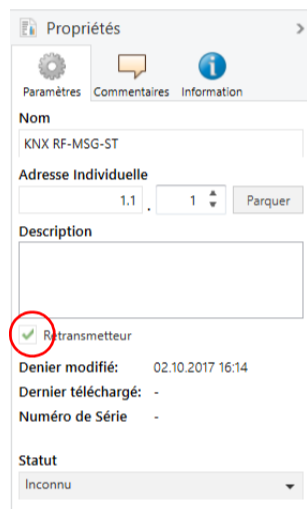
Propriétés

Paramètres
Commentaires
Information

Nom
KNX RF-MSG-ST

Adresse Individuelle
1.1 . 1
Parquer

Description

Retransmetteur

Denier modifié: 02.10.2017 16:14
Dernier téléchargé: -
Numéro de Série -

Statut
Inconnu